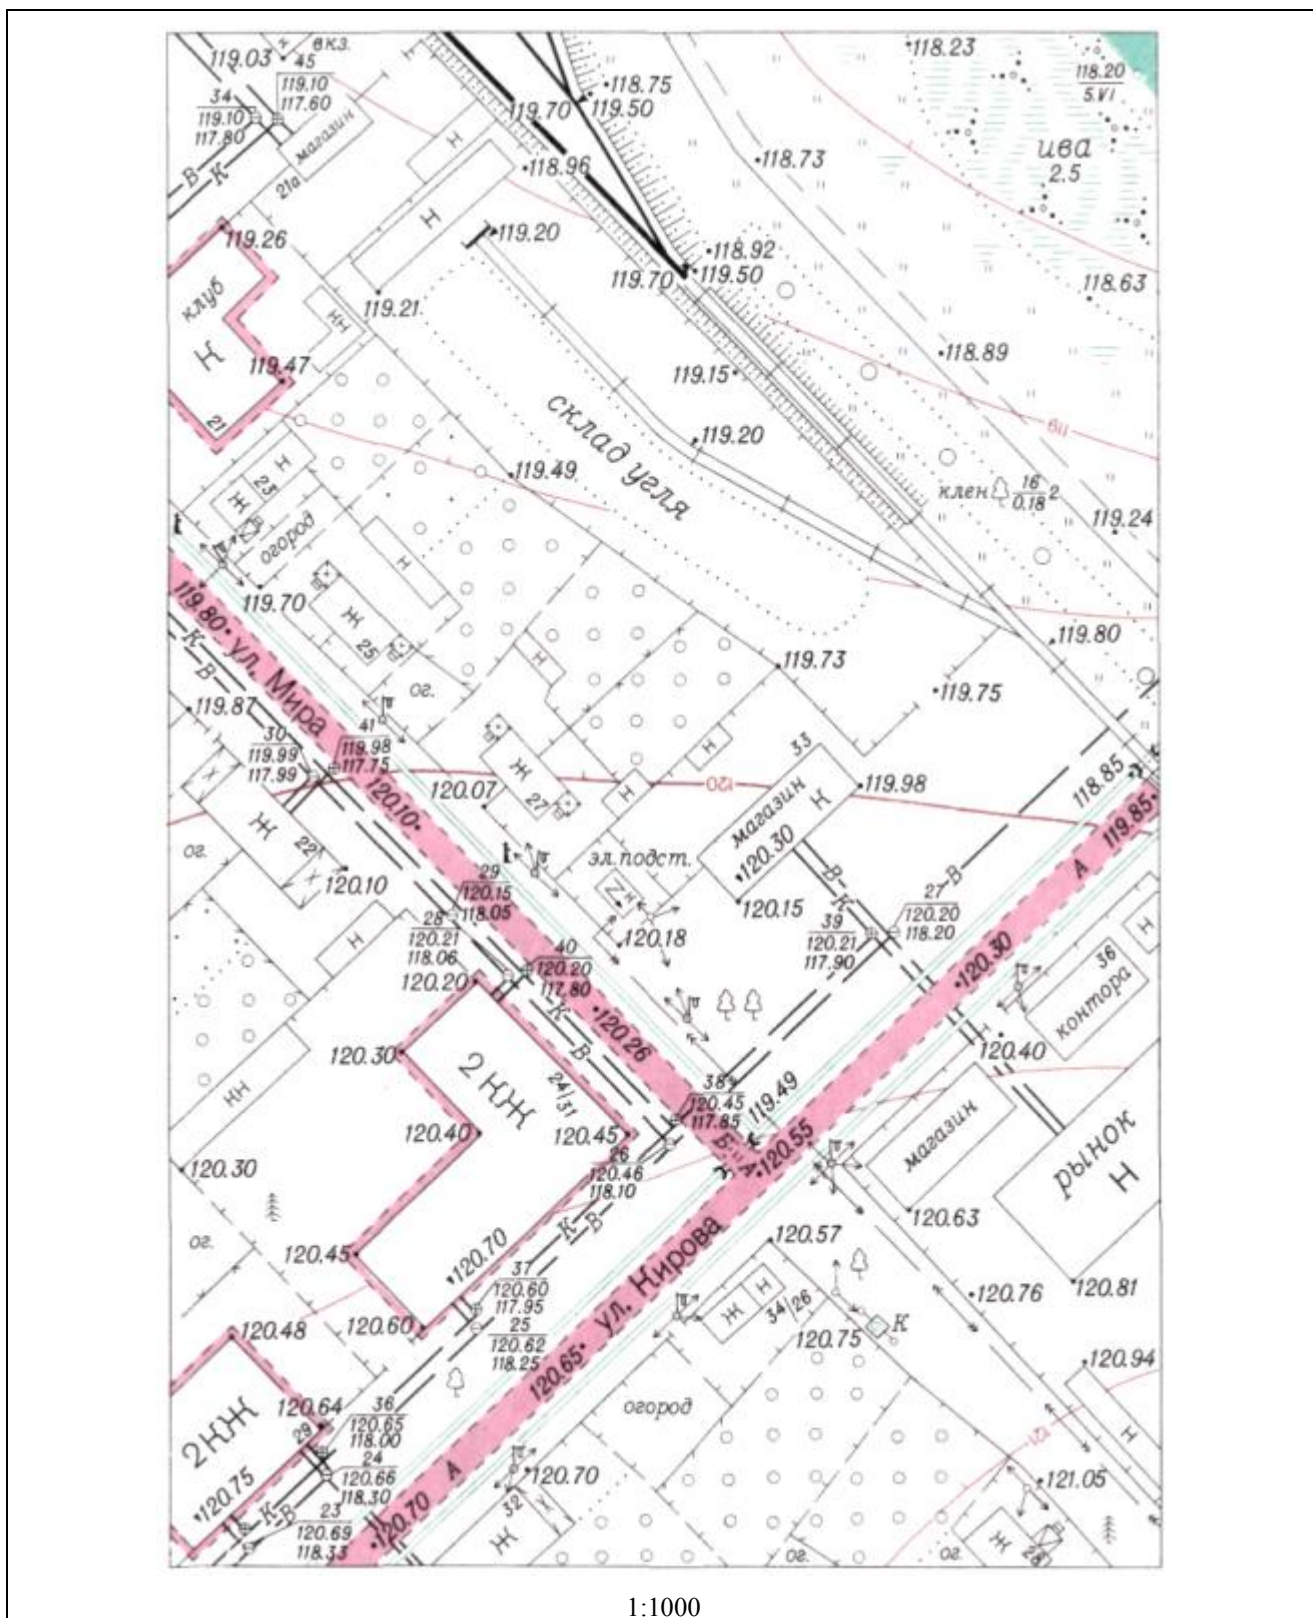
119.03 вкз. 45
$\frac{119.10}{117.60}$
34
$\frac{119.10}{117.80}$
магазин
В К 21а
•118.75
119.70 119.50
•118.96
•118.73
•118.23
$\frac{118.20}{5.VI}$
ива 2.5
Н
Н
119.26
•119.20
•118.92
119.70 •119.50
118.63
клуб
Н
119.21
КН
119.47
•118.89
21
119.15
склад угля
•119.20
Ж 23 Н
огород
•119.49
клен $\frac{16}{0.18}$ 2
119.24
Н
119.70
Ж
25
119.80 ул. Мира
К В
•119.80
•119.73
•119.75
119.87
ог.
Н
41
30
$\frac{119.99}{117.99}$
$\frac{119.98}{117.75}$
Ж
27
Н
Н
33
магазин Н
•119.98
120.07
120.10
120
Ж 22
ог.
•120.10
эл. подст.
•120.30
118.85
119.85
А
29
$\frac{120.15}{118.05}$
28
$\frac{120.21}{118.06}$
120.18
•120.15
27 В
$\frac{120.20}{118.20}$
39
$\frac{120.21}{117.90}$
К
Н
120.20
40
$\frac{120.20}{117.80}$
•120.26
120.30
36 контора
Н
120.30
2 КЖ
24/31
К В
120.40
38
$\frac{120.45}{117.85}$
119.49
КН
120.40
120.45
26
$\frac{120.46}{118.10}$
Б А
•120.55
магазин
рынок Н
120.30
ог.
К В
•120.63
120.45
•120.70
ул. Кирова
120.57
37
$\frac{120.60}{117.95}$
25
$\frac{120.62}{118.25}$
•120.76
120.81
120.48
120.60
Ж Н 34/26
120.75
К
120.65
огород
•120.94
2КЖ
120.64
36
$\frac{120.65}{118.00}$
29
24
$\frac{120.66}{118.30}$
•120.70
•121.05
•120.75
К В
23
$\frac{120.69}{118.33}$
120.70 А
32
Ж
ог.
ог.
Ж 28
121
1:1000